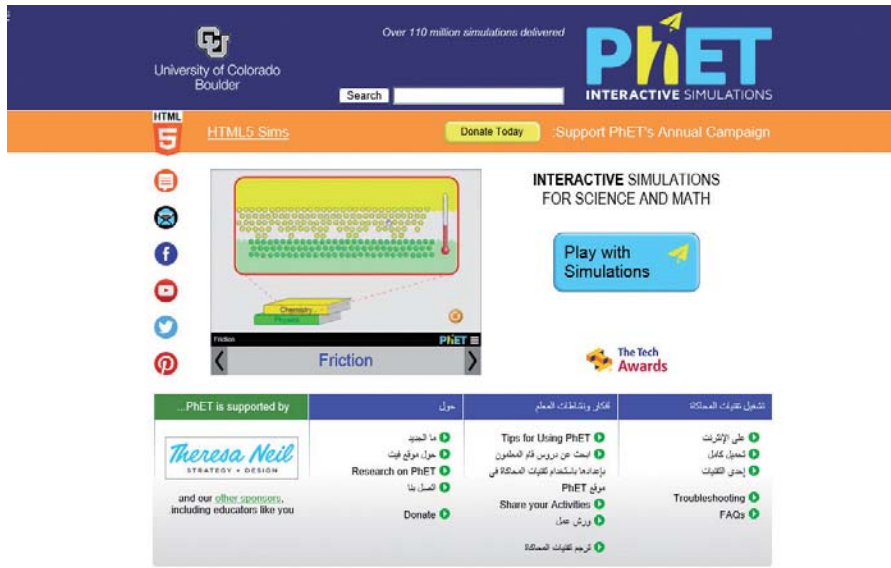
University of Colorado Boulder

Over 110 million simulations delivered

Search

PhET INTERACTIVE SIMULATIONS

HTML 5

HTML5 Sims

Donate Today

:Support PhET's Annual Campaign

Chemistry

Physics

Friction

PhET

Friction

INTERACTIVE SIMULATIONS FOR SCIENCE AND MATH

Play with Simulations

The Tech Awards

...PhET is supported by

Theresa Neil STRATEGY + DESIGN

and our other sponsors, including educators like you

حول

ما الجديد

حول موقع فيت

Research on PhET

اتصل بنا

Donate

أفكار ونشاطات المعلم

Tips for Using PhET

ابحث عن دروس قام المعلمون بإعدادها باستخدام تقنيات المحاكاة في موقع PhET

Share your Activities

ورش عمل

ترجم تقنيات المحاكاة

تشغيل تقنيات المحاكاة

على الإنترنت

تحميل كامل

إحدى التقنيات

Troubleshooting

FAQs